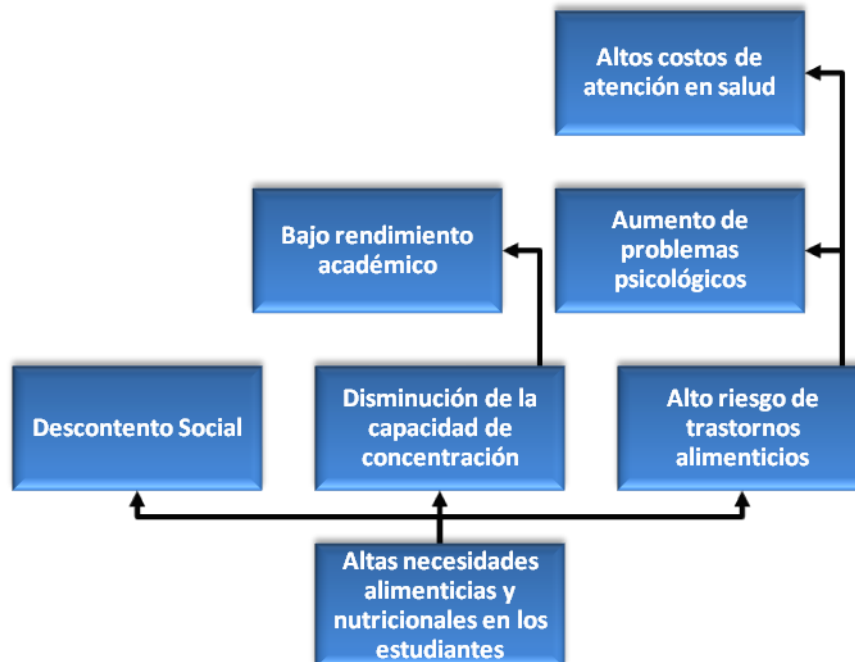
Altos costos de atención en salud

Bajo rendimiento académico

Aumento de problemas psicológicos

Descontento Social

Disminución de la capacidad de concentración

Alto riesgo de trastornos alimenticios

Altas necesidades alimenticias y nutricionales en los estudiantes